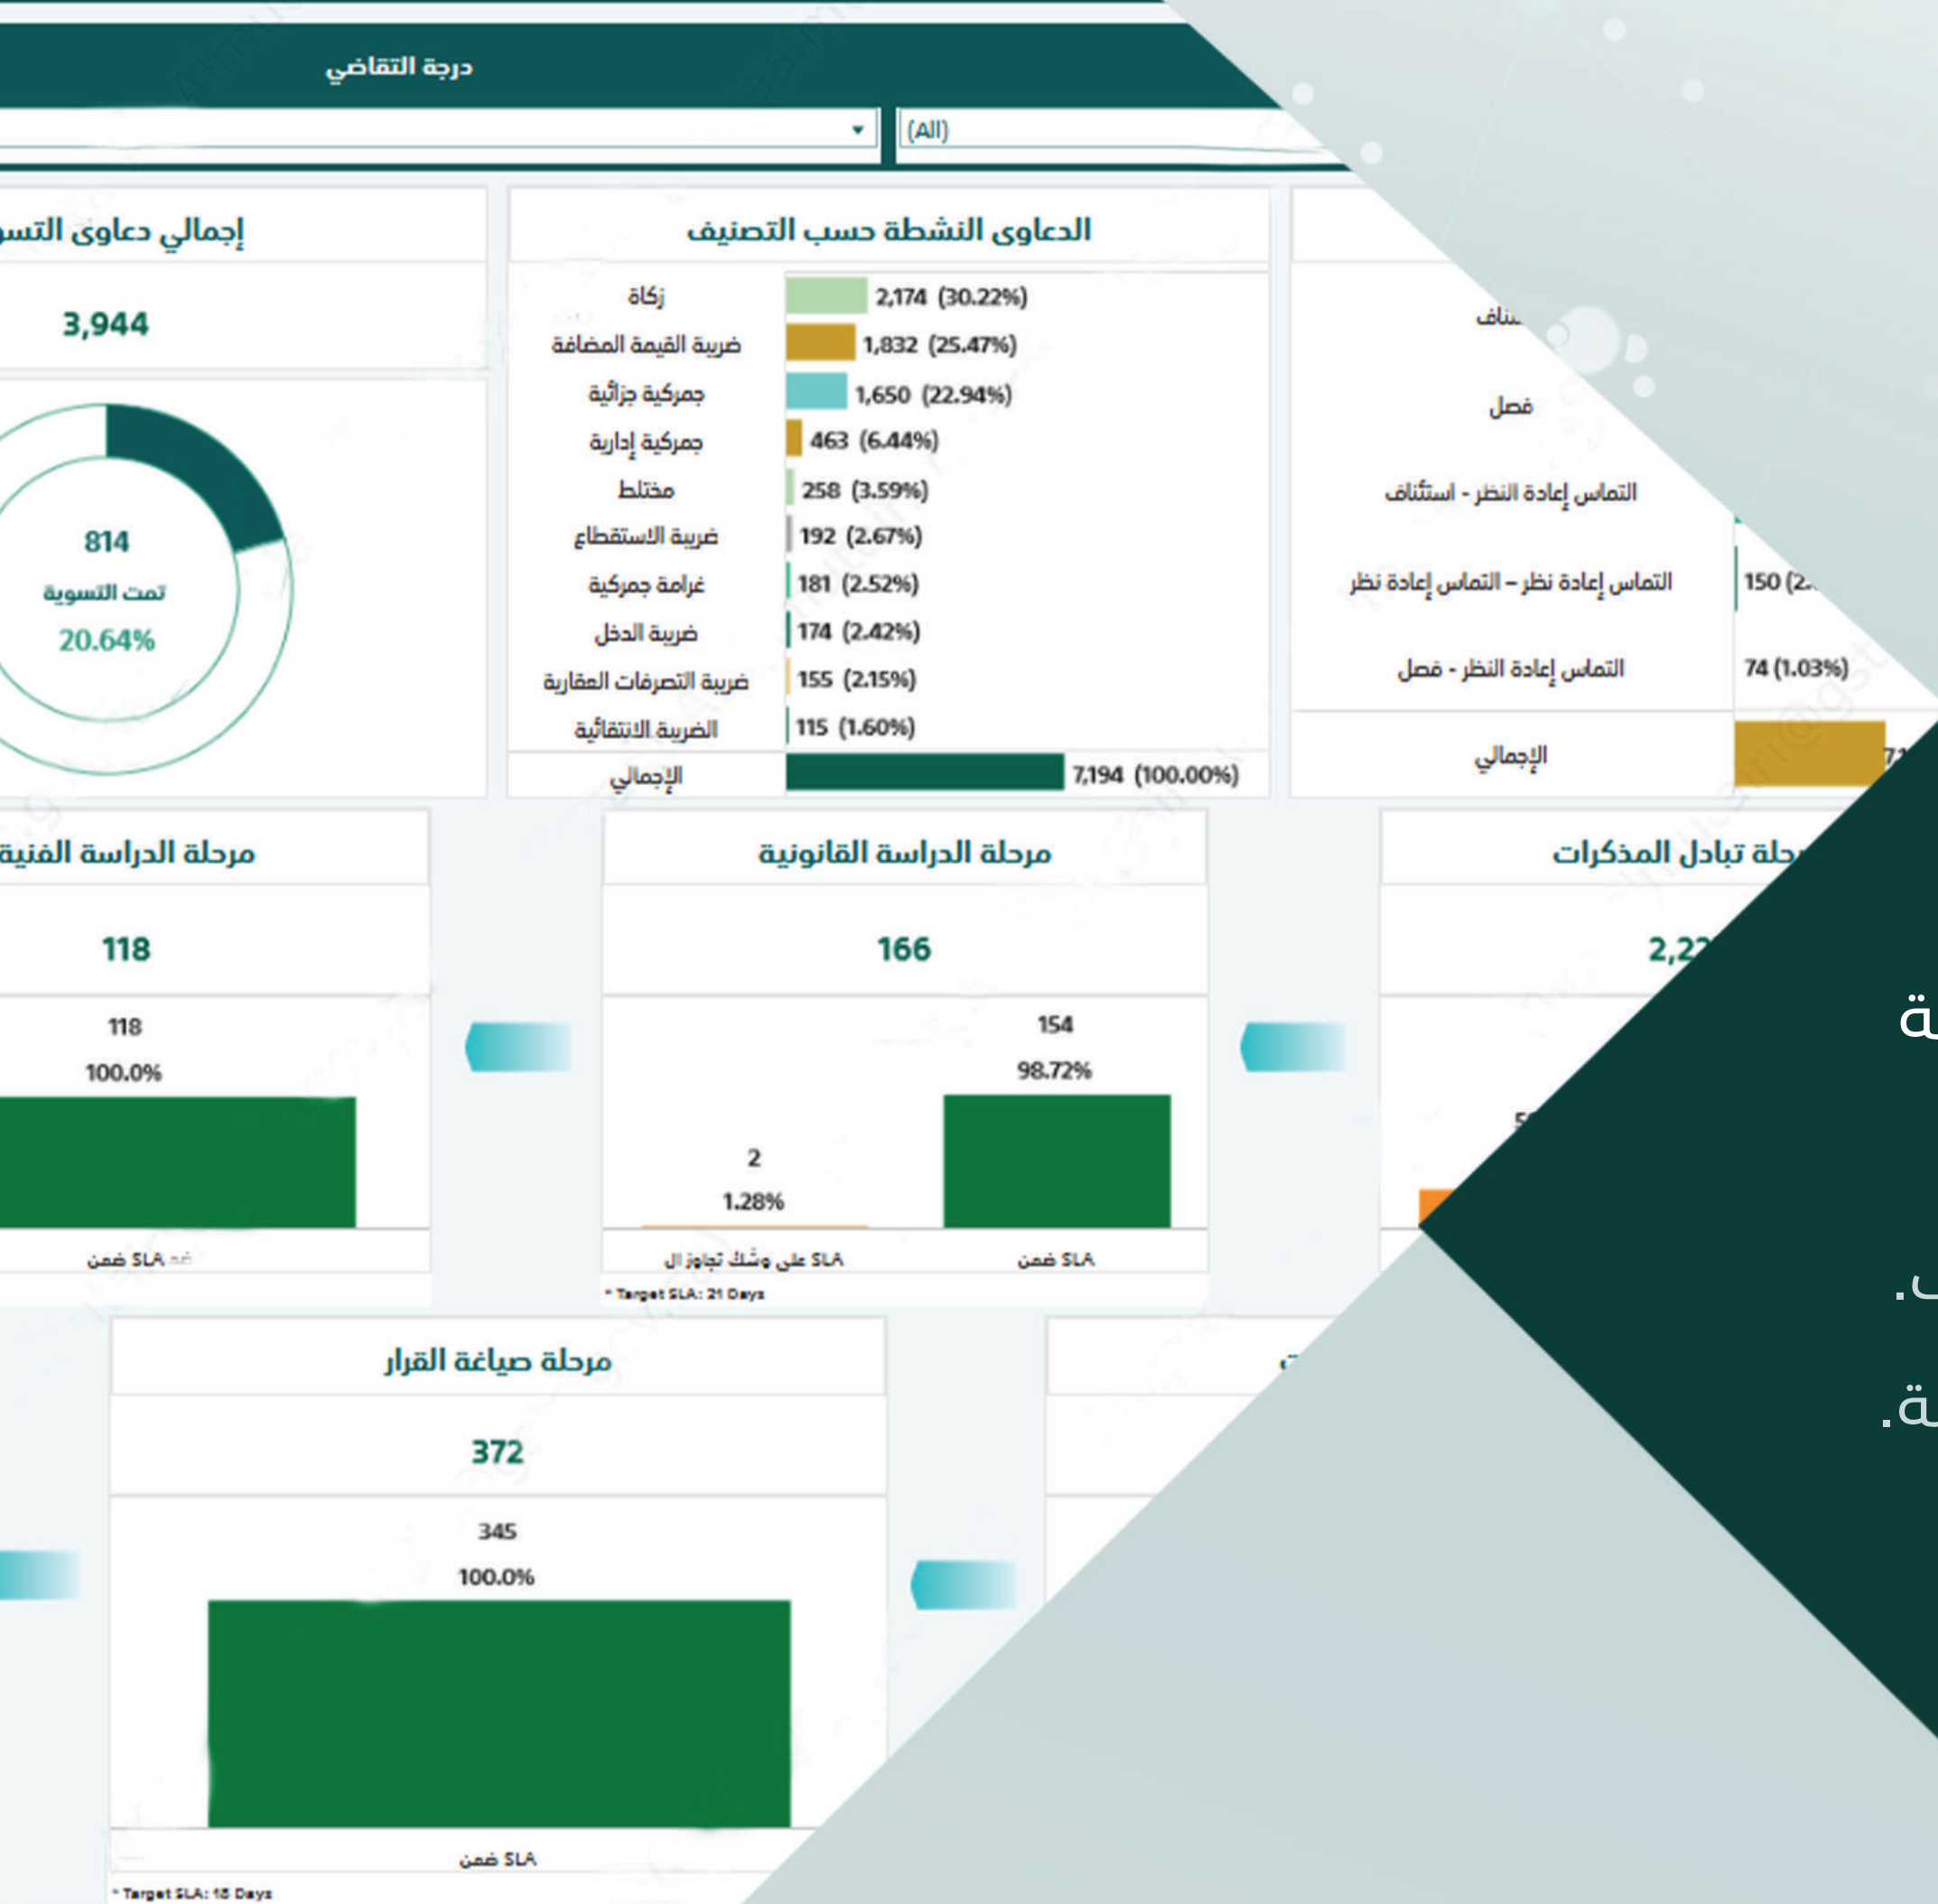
درجة التقاضي

(All)

إجمالي دعاوى التس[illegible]

3,944

814
تمت التسوية
20.64%

الدعاوى النشطة حسب التصنيف

| | |
|---|---|
| زكاة | 2,174 (30.22%) |
| ضريبة القيمة المضافة | 1,832 (25.47%) |
| جمركية جزائية | 1,650 (22.94%) |
| جمركية إدارية | 463 (6.44%) |
| مختلط | 258 (3.59%) |
| ضريبة الاستقطاع | 192 (2.67%) |
| غرامة جمركية | 181 (2.52%) |
| ضريبة الدخل | 174 (2.42%) |
| ضريبة التصرفات العقارية | 155 (2.15%) |
| الضريبة الانتقائية | 115 (1.60%) |
| الإجمالي | 7,194 (100.00%) |

| | |
|---|---|
| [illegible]ناف | |
| فصل | |
| التماس إعادة النظر - استئناف | |
| التماس إعادة نظر – التماس إعادة نظر | 150 (2.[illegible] |
| التماس إعادة النظر - فصل | 74 (1.03%) |
| الإجمالي | 7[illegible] |

مرحلة الدراسة الفنية
118
118
100.0%
ضمن SLA

مرحلة الدراسة القانونية
166
154
98.72%
2
1.28%
SLA على وشك تجاوز ال
ضمن SLA
* Target SLA: 21 Days

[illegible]رحلة تبادل المذكرات
2,2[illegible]

مرحلة صياغة القرار
372
345
100.0%
ضمن SLA
* Target SLA: 15 Days

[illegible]ة
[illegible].
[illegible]ة.